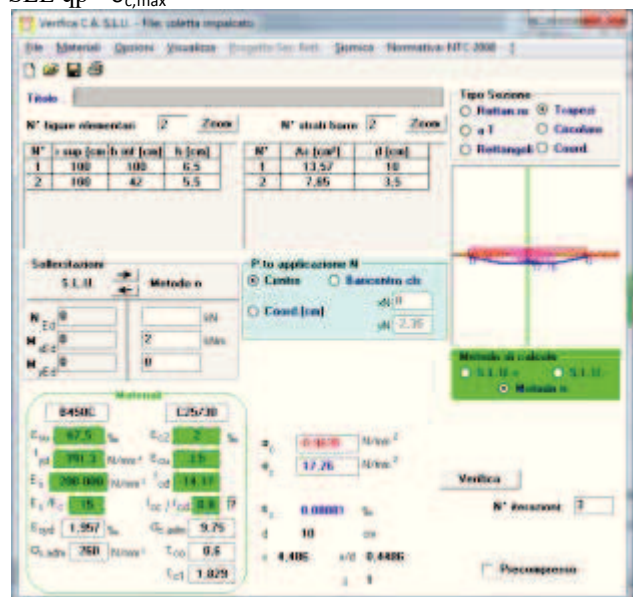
SLE $q_p$ – $\sigma_{c,max}$

Verifica C.A. S.L.U. - File: soletta impalcato

File Materiali Opzioni Visualizza Progetto Sez. Rett. Sismica Normativa: NTC-2008 ?

Titolo

N° figure elementari 2 Zoom

N° strati barre 2 Zoom

| N° | b sup. [cm] | b inf. [cm] | h [cm] |
|---|---|---|---|
| 1 | 100 | 100 | 6.5 |
| 2 | 100 | 42 | 5.5 |

| N° | As [cm²] | d [cm] |
|---|---|---|
| 1 | 13.57 | 10 |
| 2 | 7.65 | 3.5 |

Tipo Sezione
Rettangolare Trapezi
a T Circolare
Rettangoli Coord.

Sollecitazioni
S.L.U. Metodo n

$N_{Ed}$ 0 kN
$M_{xEd}$ 0 2 kNm
$M_{yEd}$ 0 0

P.to applicazione N
Centro Baricentro cls
Coord. [cm] xN 0 yN -2.35

Metodo di calcolo
S.L.U. + S.L.U. -
Metodo n

Materiali
B450C C25/30
$\varepsilon_{su}$ 67.5 ‰ $\varepsilon_{c2}$ 2 ‰
$f_{yd}$ 391.3 N/mm² $\varepsilon_{cu}$ 3.5
$E_s$ 200 000 N/mm² $f_{cd}$ 14.17
$E_s/E_c$ 15 $f_{cc}/f_{cd}$ 0.8
$\varepsilon_{yd}$ 1.957 ‰ $\sigma_{c,adm}$ 9.75
$\sigma_{s,adm}$ 260 N/mm² $\tau_{co}$ 0.6
$\tau_{c1}$ 1.829

$\sigma_c$ -0.4635 N/mm²
$\sigma_s$ 17.26 N/mm²

$\varepsilon_s$ 0.00001 ‰
d 10 cm
x 4.406 x/d 0.4406

Verifica

N° iterazioni 3

Precompresso